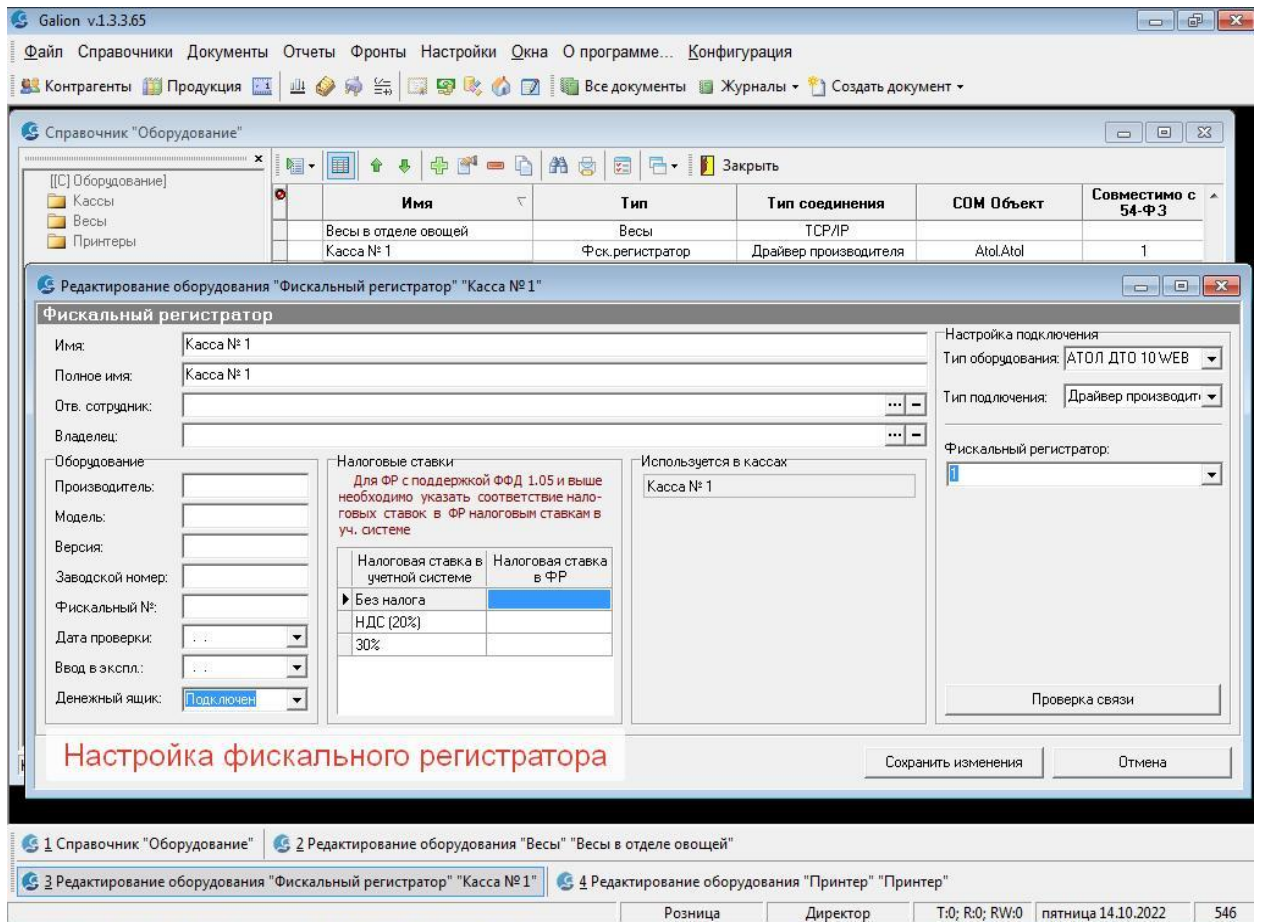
Galion v.1.3.3.65

Файл Справочники Документы Отчеты Фронты Настройки Окна О программе... Конфигурация

Контрагенты Продукция Все документы Журналы Создать документ

Справочник "Оборудование"

[[С] Оборудование]
Кассы
Весы
Принтеры

Закрыть

| Имя | Тип | Тип соединения | COM Объект | Совместимо с 54-ФЗ |
|---|---|---|---|---|
| Весы в отделе овощей | Весы | TCP/IP | | |
| Касса № 1 | Фск.регистратор | Драйвер производителя | Atol.Atol | 1 |

Редактирование оборудования "Фискальный регистратор" "Касса № 1"

Фискальный регистратор

Имя: Касса № 1
Полное имя: Касса № 1
Отв. сотрудник:
Владелец:

Оборудование
Производитель:
Модель:
Версия:
Заводской номер:
Фискальный №:
Дата проверки:
Ввод в экспл.:
Денежный ящик: Подключен

Налоговые ставки
Для ФР с поддержкой ФФД 1.05 и выше необходимо указать соответствие налоговых ставок в ФР налоговым ставкам в уч. системе

| Налоговая ставка в учетной системе | Налоговая ставка в ФР |
|---|---|
| Без налога | |
| НДС (20%) | |
| 30% | |

Используется в кассах
Касса № 1

Настройка подключения
Тип оборудования: АТОЛ ДТО 10 WEB
Тип подключения: Драйвер производит
Фискальный регистратор:
1

Проверка связи

Настройка фискального регистратора

Сохранить изменения
Отмена

1 Справочник "Оборудование"
2 Редактирование оборудования "Весы" "Весы в отделе овощей"
3 Редактирование оборудования "Фискальный регистратор" "Касса № 1"
4 Редактирование оборудования "Принтер" "Принтер"

Розница | Директор | T:0; R:0; RW:0 | пятница 14.10.2022 | 546